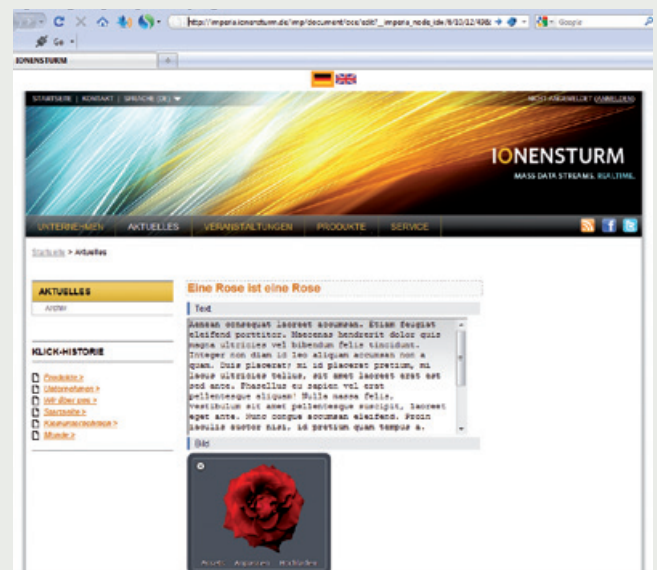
http://imperia.ionensturm.de/imp/document/ocs/edit?_imperia_node_id=6/10/12/498

Google

Go

IONENSTURM

STARTSEITE | KONTAKT | SPRACHE (DE)

NICHT ANGEMELDET ANMELDEN

IONENSTURM

MASS DATA STREAMS. REALTIME.

UNTERNEHMEN AKTUELLES VERANSTALTUNGEN PRODUKTE SERVICE

Startseite > Aktuelles

AKTUELLES

Archiv

KLICK-HISTORIE

Produkte >
Datenströme >
Wir über uns >
Startseite >
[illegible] >
Musik >

Eine Rose ist eine Rose

Text

Aenean consequat laoreet accumsan. Etiam feugiat eleifend porttitor. Maecenas hendrerit dolor quis magna ultricies vel bibendum felis tincidunt. Integer non diam id leo aliquam accumsan non a quam. Duis placerat; mi id placerat pretium, mi lacus ultricies tellus, sit amet laoreet erat est sed ante. Phasellus eu sapien vel erat pellentesque aliquam! Nulla massa felis, vestibulum sit amet pellentesque suscipit, laoreet eget ante. Nunc congue accumsan eleifend. Proin iaculis auctor nisi, id pretium quam tempus a.

Bild

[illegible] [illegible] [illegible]